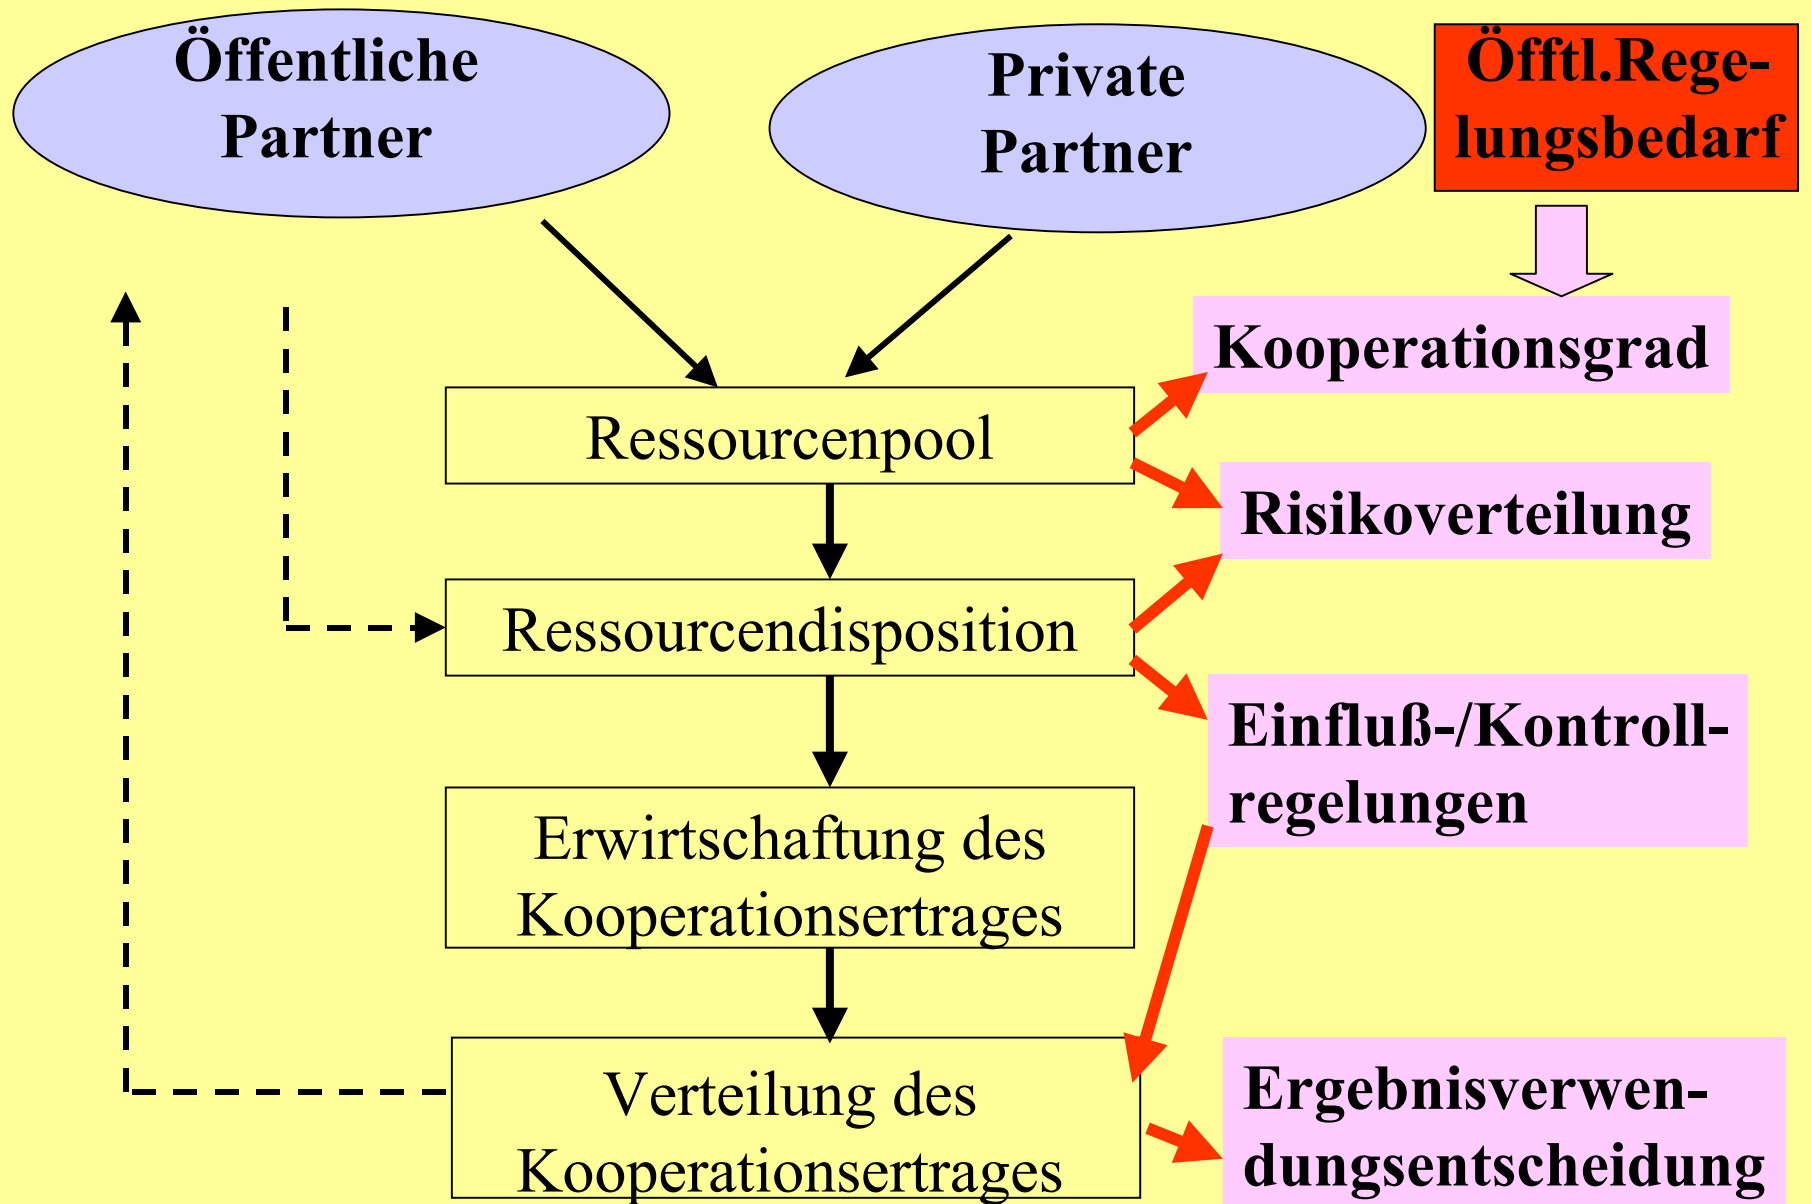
Öffentliche Partner

Private Partner

Öfftl.Regelungsbedarf

Kooperationsgrad

Ressourcenpool

Risikoverteilung

Ressourcendisposition

Einfluß-/Kontrollregelungen

Erwirtschaftung des Kooperationsertrages

Verteilung des Kooperationsertrages

Ergebnisverwendungsentscheidung